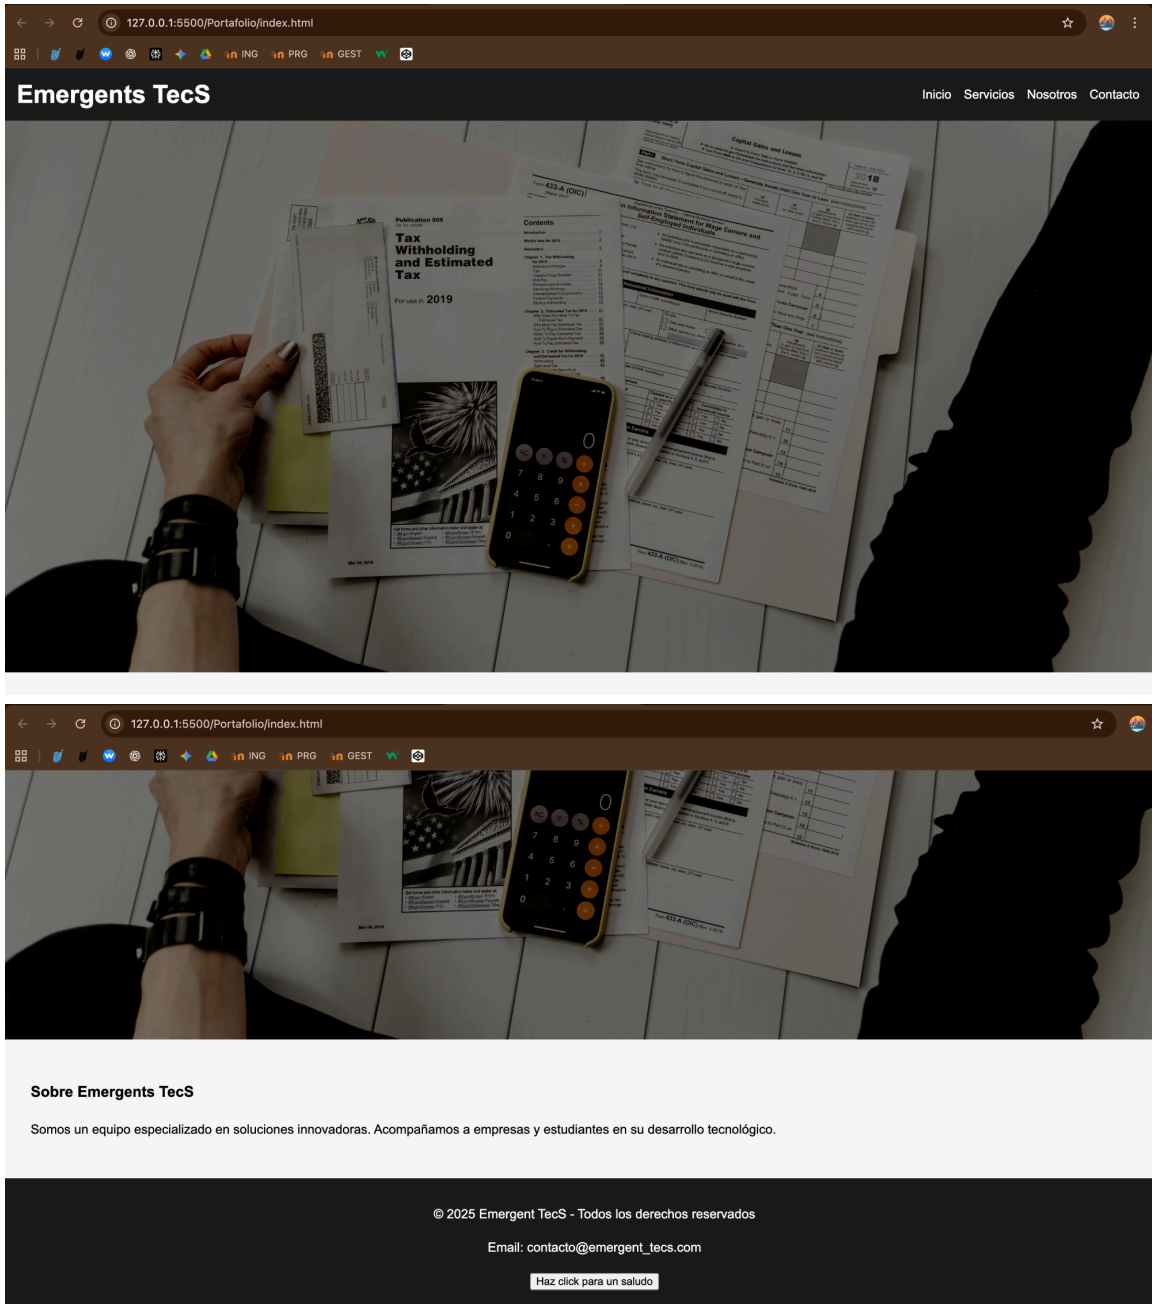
127.0.0.1:5500/Portafolio/index.html

ING PRG GEST

Emergents TecS

Inicio Servicios Nosotros Contacto

Publication 505
Tax Withholding and Estimated Tax
For use in 2019

Contents

Capital Gains and Losses

2018

433-A (OIC)

Information Statement for Wage Earners and Self-Employed Individuals

7 8 9
4 5 6
1 2 3
0

127.0.0.1:5500/Portafolio/index.html

ING PRG GEST

Sobre Emergents TecS

Somos un equipo especializado en soluciones innovadoras. Acompañamos a empresas y estudiantes en su desarrollo tecnológico.

© 2025 Emergent TecS - Todos los derechos reservados

Email: contacto@emergent_tecs.com

Haz click para un saludo